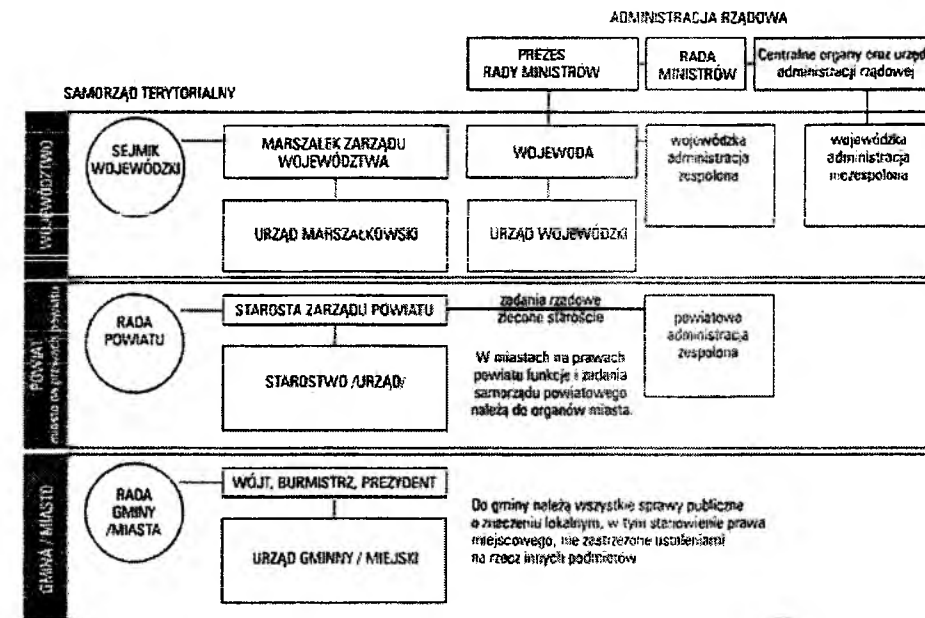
ADMINISTRACJA RZĄDOWA

PREZES RADY MINISTRÓW

RADA MINISTRÓW

Centralne organy oraz urzędy administracji rządowej

SAMORZĄD TERYTORIALNY

WOJEWÓDZTWO

SEJMIK WOJEWÓDZKI

MARSZAŁEK ZARZĄDU WOJEWÓDZTWA

URZĄD MARSZAŁKOWSKI

WOJEWODA

URZĄD WOJEWÓDZKI

wojewódzka administracja zespolona

wojewódzka administracja niezespolona

POWIAT miasto na prawach powiatu

RADA POWIATU

STAROSTA ZARZĄDU POWIATU

STAROSTWO /URZĄD/

zadania rządowe zlecone staroście

powiatowa administracja zespolona

W miastach na prawach powiatu funkcje i zadania samorządu powiatowego należą do organów miasta.

GMINA / MIASTO

RADA GMINY /MIASTA

WÓJT, BURMISTRZ, PREZYDENT

URZĄD GMINNY / MIEJSKI

Do gminy należą wszystkie sprawy publiczne o znaczeniu lokalnym, w tym stanowienie prawa miejscowego, nie zastrzeżone ustawami na rzecz innych podmiotów